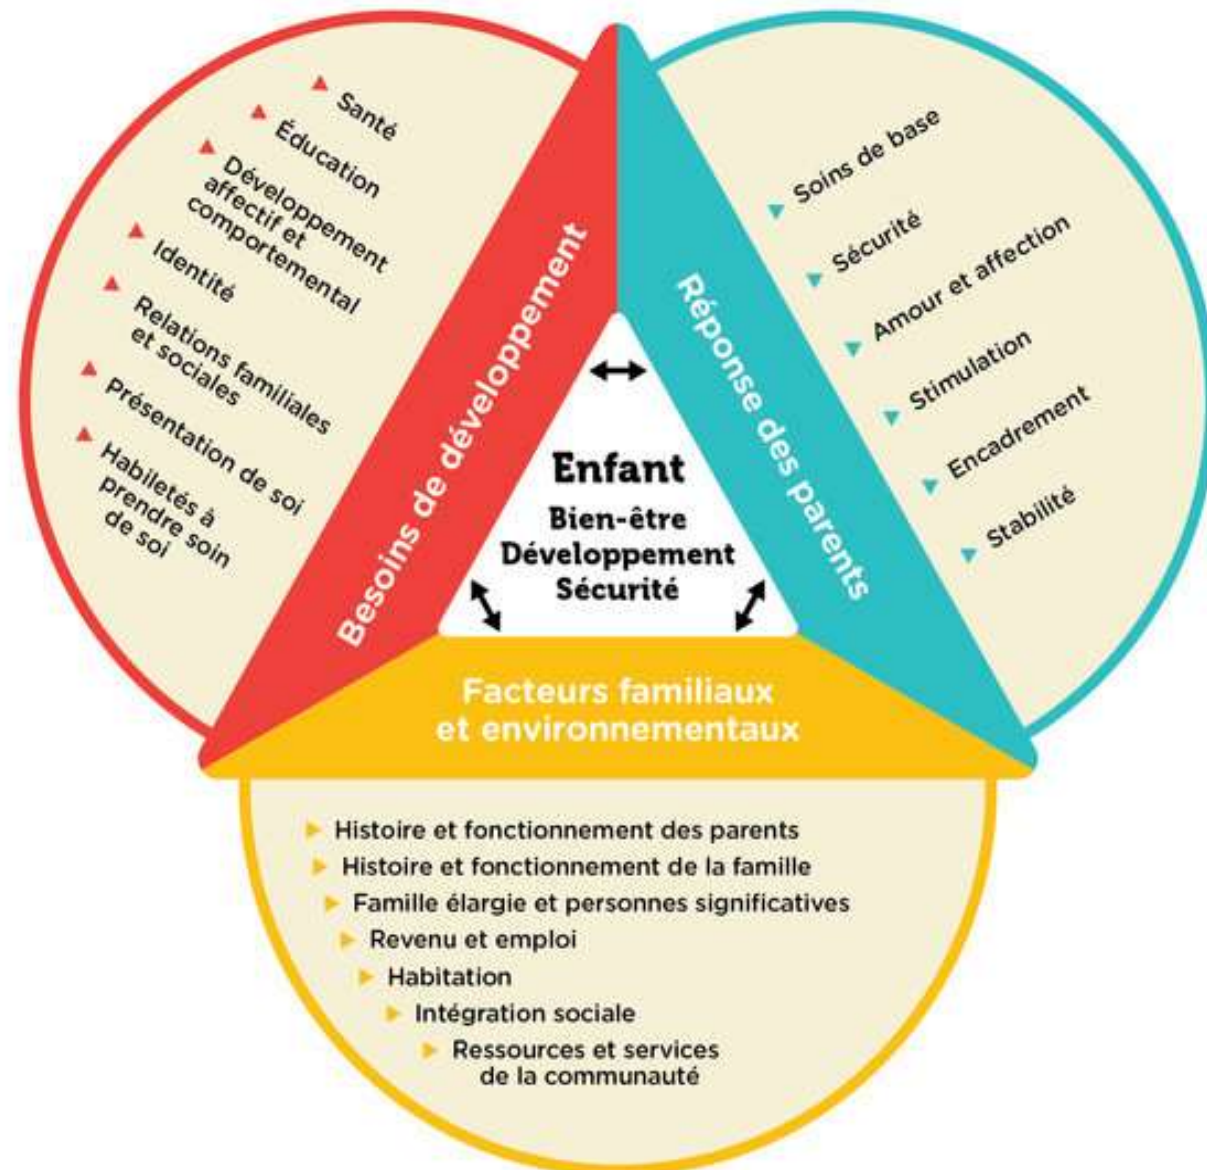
Santé
Éducation
Développement affectif et comportemental
Identité
Relations familiales et sociales
Présentation de soi
Habiletés à prendre soin de soi

Besoins de développement

Réponse des parents

Soins de base
Sécurité
Amour et affection
Stimulation
Encadrement
Stabilité

Enfant
Bien-être
Développement
Sécurité

Facteurs familiaux et environnementaux

Histoire et fonctionnement des parents
Histoire et fonctionnement de la famille
Famille élargie et personnes significatives
Revenu et emploi
Habitation
Intégration sociale
Ressources et services de la communauté